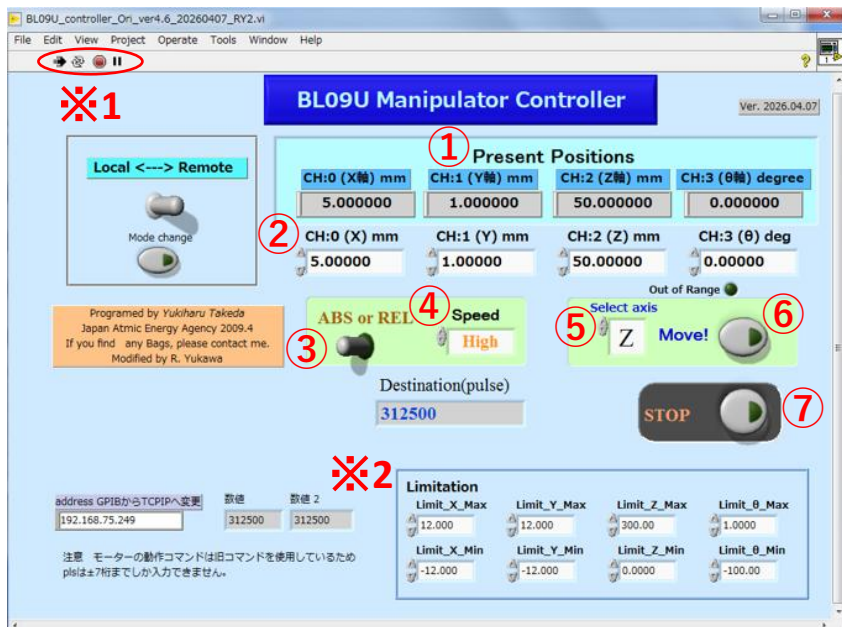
BL09U_controller_Ori_ver4.6_20260407_RY2.vi

File Edit View Project Operate Tools Window Help

※1

BL09U Manipulator Controller

Ver. 2026.04.07

①

Present Positions

Local <---> Remote

Mode change

| CH:0 (X軸) mm | CH:1 (Y軸) mm | CH:2 (Z軸) mm | CH:3 (θ軸) degree |
|---|---|---|---|
| 5.000000 | 1.000000 | 50.000000 | 0.000000 |

②

| CH:0 (X) mm | CH:1 (Y) mm | CH:2 (Z) mm | CH:3 (θ) deg |
|---|---|---|---|
| 5.00000 | 1.00000 | 50.00000 | 0.00000 |

Out of Range

Programed by Yukiharu Takeda
Japan Atmic Energy Agency 2009.4
If you find any Bags, please contact me.
Modified by R. Yukawa

ABS or REL ④ Speed High

③

Select axis ⑤ Z Move! ⑥

Destination(pulse)

312500

STOP ⑦

※2

address GPIBからTCPIPへ変更 数値 数値 2

192.168.75.249 312500 312500

注意 モーターの動作コマンドは旧コマンドを使用しているため plsは±7桁までしか入力できません。

Limitation

| Limit_X_Max | Limit_Y_Max | Limit_Z_Max | Limit_θ_Max |
|---|---|---|---|
| 12.000 | 12.000 | 300.00 | 1.0000 |
| Limit_X_Min | Limit_Y_Min | Limit_Z_Min | Limit_θ_Min |
| -12.000 | -12.000 | 0.0000 | -100.00 |